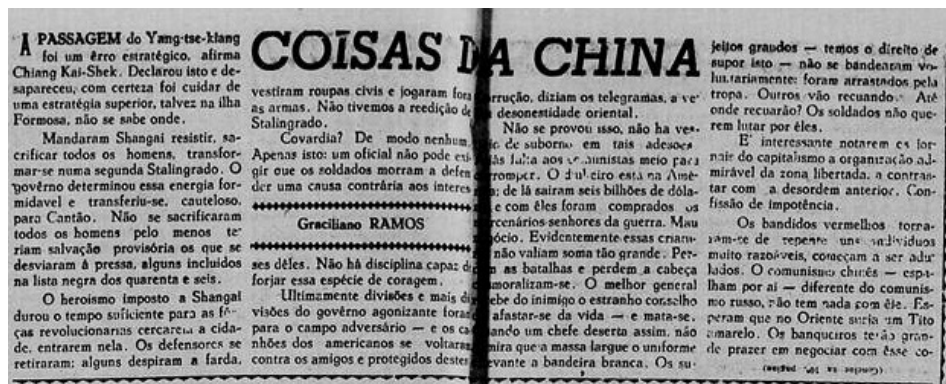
A PASSAGEM do Yang-tse-kiang foi um êrro estratégico, afirma Chiang Kai-Shek. Declarou isto e desapareceu, com certeza foi cuidar de uma estratégia superior, talvez na ilha Formosa, não se sabe onde.

Mandaram Shangai resistir, sacrificar todos os homens, transformar-se numa segunda Stalingrado. O govêrno determinou essa energia formidável e transferiu-se, cauteloso, para Cantão. Não se sacrificaram todos os homens pelo menos te riam salvação provisória os que se desviaram à pressa, alguns incluidos na lista negra dos quarenta e seis.

O heroismo imposto a Shangai durou o tempo suficiente para as fôrças revolucionarias cercarem a cidade, entrarem nela. Os defensores se retiraram; alguns despiram a farda,

COISAS DA CHINA

vestiram roupas civis e jogaram fora as armas. Não tivemos a reedição de Stalingrado.

Covardia? De modo nenhum. Apenas isto: um oficial não pode exigir que os soldados morram a defen der uma causa contrária aos interes

Graciliano RAMOS

ses dêles. Não há disciplina capaz de forjar essa espécie de coragem.

Ultimamente divisões e mais divisões do govêrno agonizante foram para o campo adversário — e os canhões dos americanos se voltaram contra os amigos e protegidos destes

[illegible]rrução, diziam os telegramas, a ve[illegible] desonestidade oriental.

Não se provou isso, não há ves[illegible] de suborno em tais adesões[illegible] falta aos comunistas meio para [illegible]romper. O dinheiro está na Amé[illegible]; de lá saíram seis bilhões de dóla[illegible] e com êles foram comprados os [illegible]cenários-senhores da guerra. Mau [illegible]ócio. Evidentemente essas criatu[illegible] não valiam soma tão grande. Per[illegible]m as batalhas e perdem a cabeça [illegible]moralizam-se. O melhor general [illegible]ebe do inimigo o estranho conselho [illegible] afastar-se da vida — e mata-se. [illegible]ando um chefe deserta assim, não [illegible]mira que a massa largue o uniforme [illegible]evante a bandeira branca. Os su-

jeitos graudos — temos o direito de supor isto — não se bandearam voluntariamente: foram arrastados pela tropa. Outros vão recuando. Até onde recuarão? Os soldados não querem lutar por êles.

E' interessante notarem os jornais do capitalismo a organização admirável da zona libertada, a contrastar com a desordem anterior. Confissão de impotência.

Os bandidos vermelhos tornam-se de repente uns indivíduos muito razoáveis, começam a ser adulados. O comunismo chinês — espalham por aí — diferente do comunismo russo, não tem nada com êle. Esperam que no Oriente surja um Tito amarelo. Os banqueiros terão grande prazer em negociar com êsse co-

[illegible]